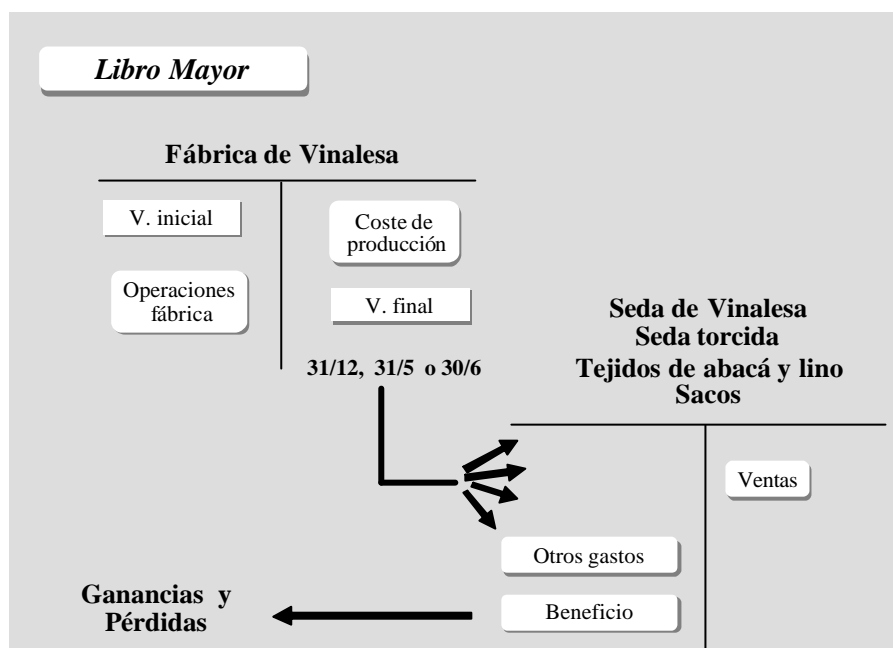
Libro Mayor

Fábrica de Vinalesa

V. inicial

Operaciones fábrica

Coste de producción

V. final

31/12, 31/5 o 30/6

Seda de Vinalesa
Seda torcida
Tejidos de abacá y lino
Sacos

Ventas

Otros gastos

Beneficio

Ganancias y Pérdidas